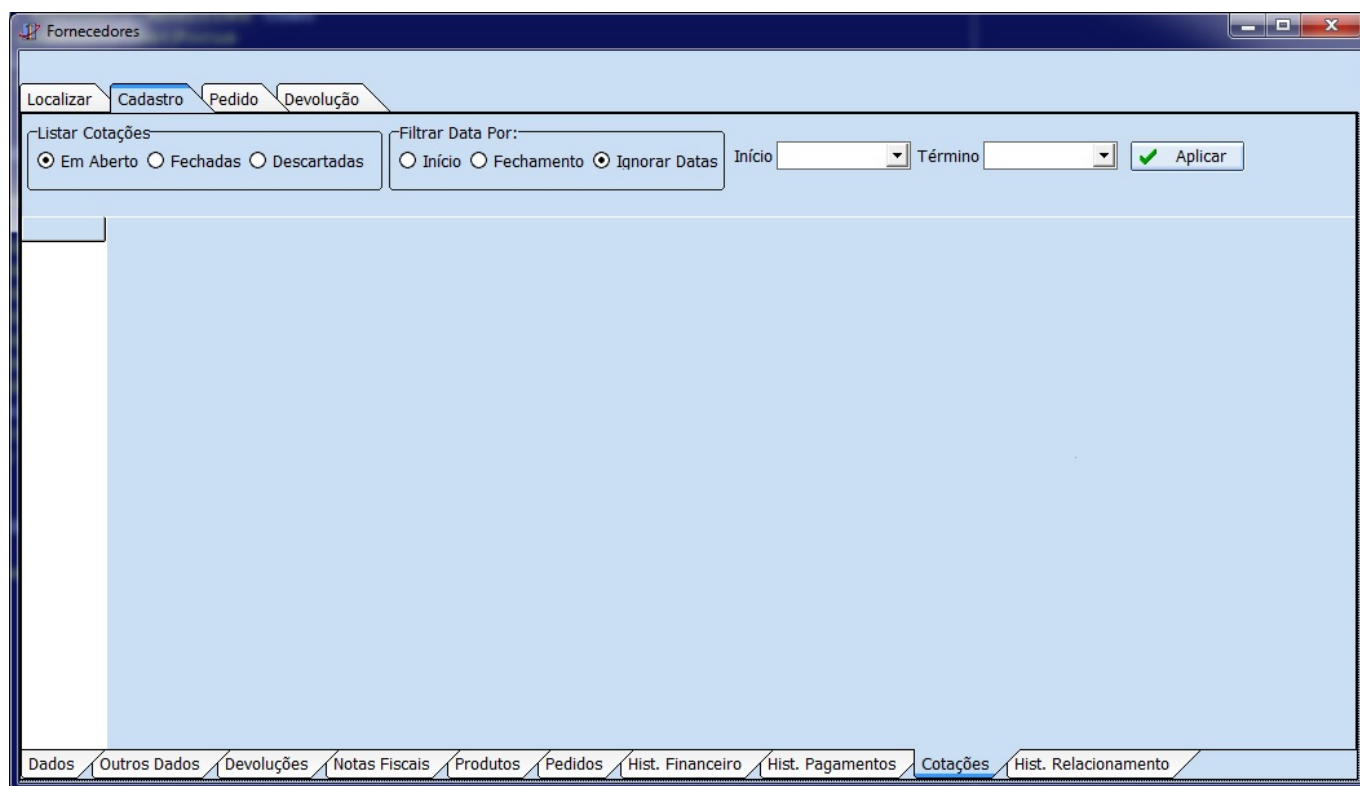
Fornecedores

Localizar | Cadastro | Pedido | Devolução

Listar Cotações
Em Aberto  Fechadas  Descartadas

Filtrar Data Por:
Início  Fechamento  Ignorar Datas

Início  Término  Aplicar

Dados | Outros Dados | Devoluções | Notas Fiscais | Produtos | Pedidos | Hist. Financeiro | Hist. Pagamentos | Cotações | Hist. Relacionamento